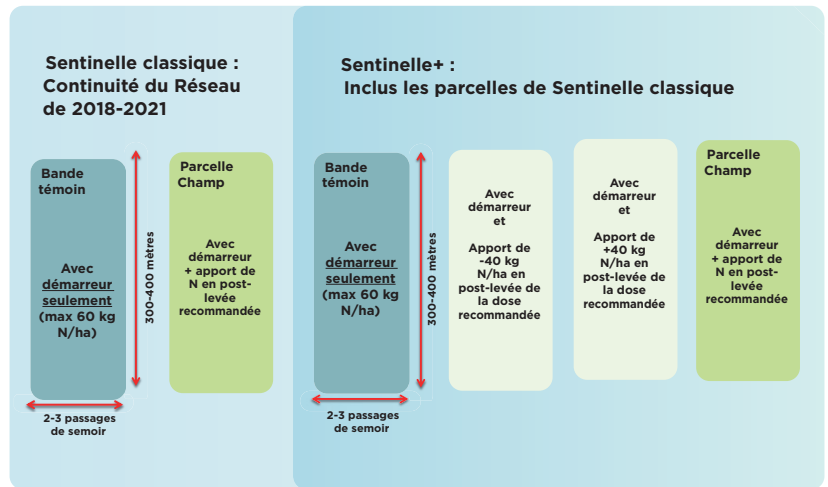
Sentinelle classique : Continuité du Réseau de 2018-2021

Bande témoin

Avec démarreur seulement (max 60 kg N/ha)

300-400 mètres

2-3 passages de semoir

Parcelle Champ

Avec démarreur + apport de N en post-levée recommandée

Sentinelle+ : Inclus les parcelles de Sentinelle classique

Bande témoin

Avec démarreur seulement (max 60 kg N/ha)

300-400 mètres

2-3 passages de semoir

Avec démarreur et

Apport de -40 kg N/ha en post-levée de la dose recommandée

Avec démarreur et

Apport de +40 kg N/ha en post-levée de la dose recommandée

Parcelle Champ

Avec démarreur + apport de N en post-levée recommandée